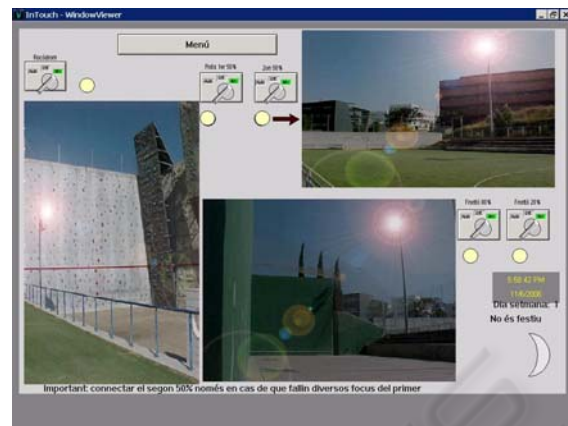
InTouch - WindowViewer

Menú

Rocòdrom

Auto Off On

Pota 1er 50%

Auto Off On

2on 50%

Auto Off On

Frontó 80%

Auto Off On

Frontó 20%

Auto Off On

5:58:42 PM
11/6/2006

Dia setmana: 1

No és festiu

Important: connectar el segon 50% només en cas de que fallin diversos focus del primer